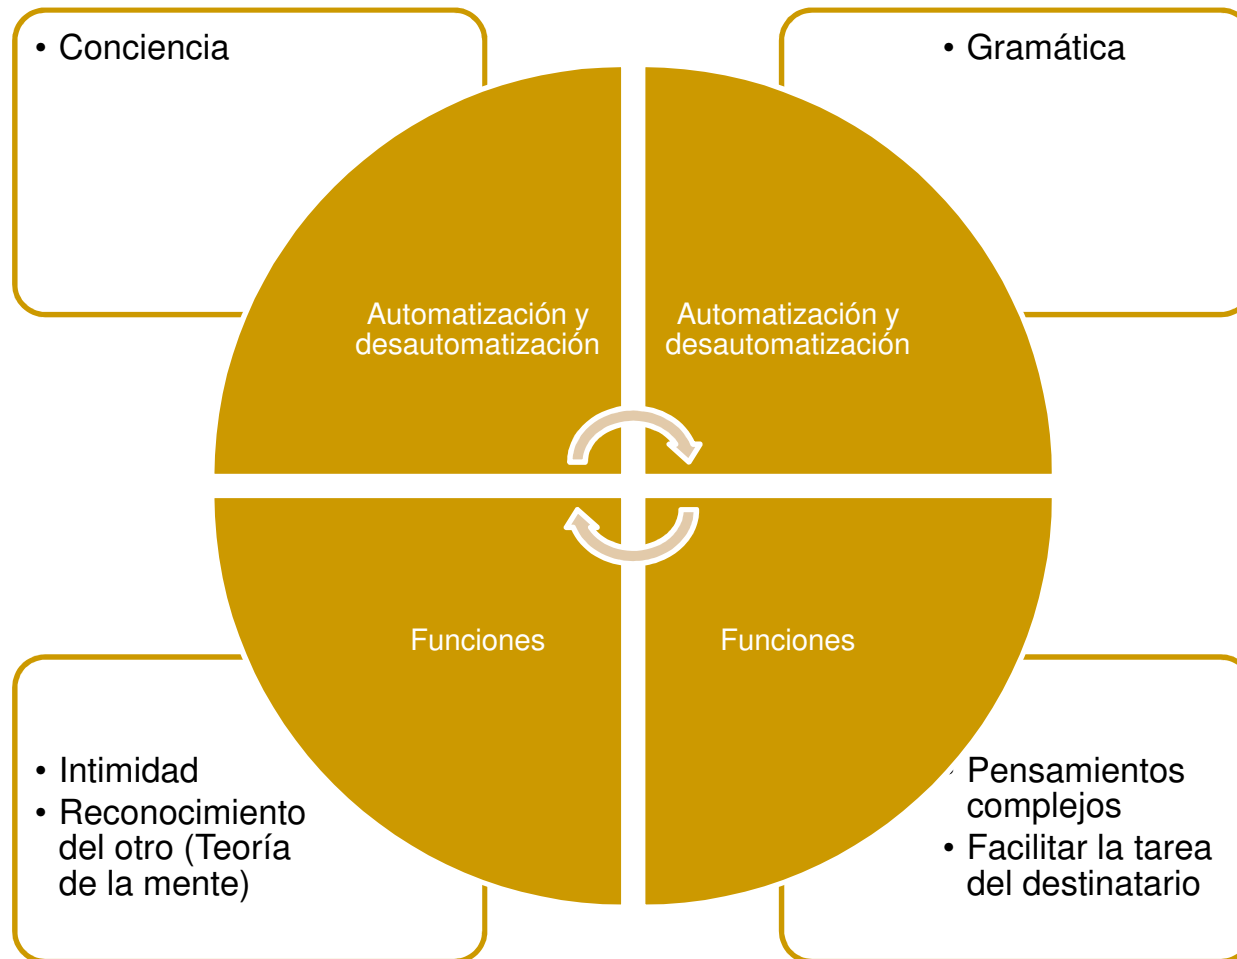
• Conciencia

• Gramática

Automatización y desautomatización

Automatización y desautomatización

Funciones

Funciones

• Intimidad
• Reconocimiento del otro (Teoría de la mente)

• Pensamientos complejos
• Facilitar la tarea del destinatario